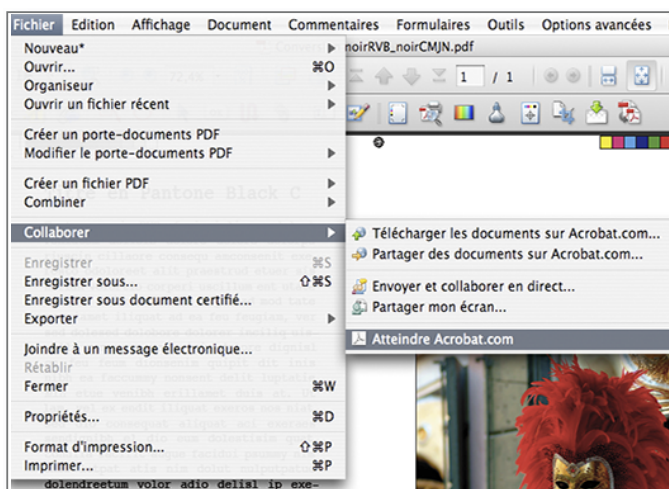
Fichier Edition Affichage Document Commentaires Formulaires Outils Options avancées

Nouveau* ▶
Ouvrir... ⌘O
Organiseur ▶
Ouvrir un fichier récent ▶

Créer un porte-documents PDF
Modifier le porte-documents PDF ▶

Créer un fichier PDF ▶
Combiner ▶

Collaborer ▶

Enregistrer ⌘S
Enregistrer sous... ⇧⌘S
Enregistrer sous document certifié...
Exporter ▶

Joindre à un message électronique...
Rétablir
Fermer ⌘W

Propriétés... ⌘D

Format d'impression... ⇧⌘P
Imprimer... ⌘P

Télécharger les documents sur Acrobat.com...
Partager des documents sur Acrobat.com...

Envoyer et collaborer en direct...
Partager mon écran...

Atteindre Acrobat.com

noirRVB_noirCMJN.pdf

1 / 1

en Pantone Black C

dolendreetum volor adio delisl ip exe-